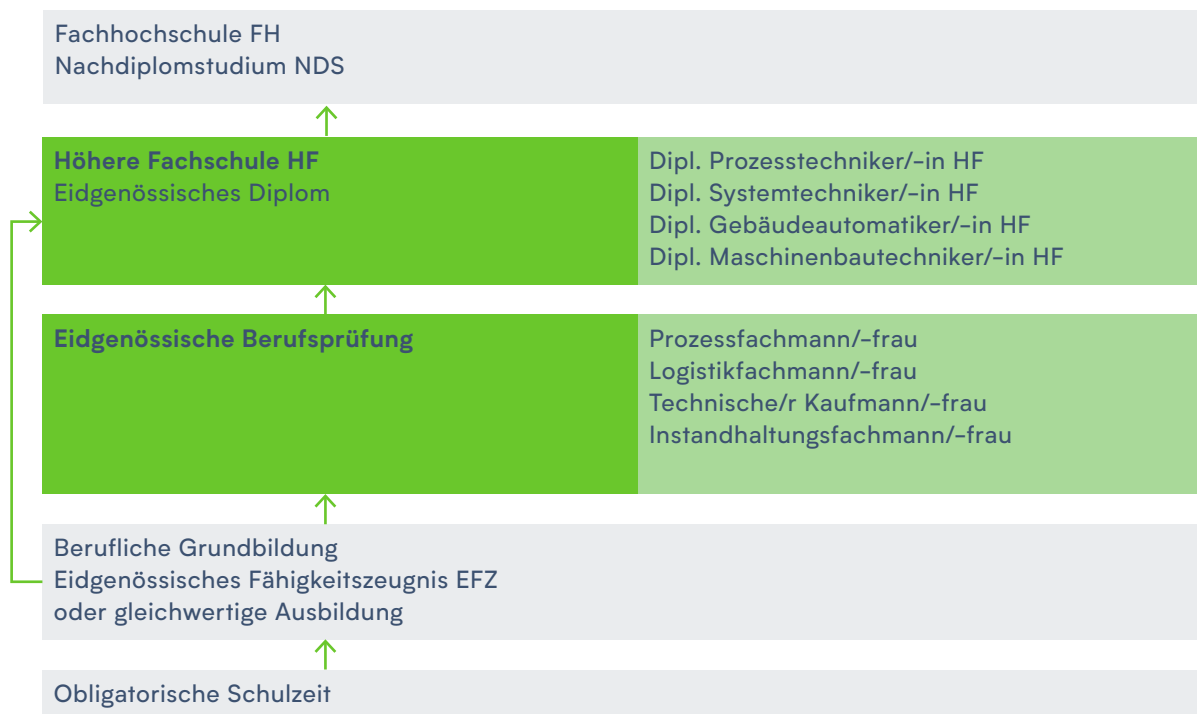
Fachhochschule FH
Nachdiplomstudium NDS

**Höhere Fachschule HF**
Eidgenössisches Diplom

Dipl. Prozesstechniker/-in HF
Dipl. Systemtechniker/-in HF
Dipl. Gebäudeautomatiker/-in HF
Dipl. Maschinenbautechniker/-in HF

**Eidgenössische Berufsprüfung**

Prozessfachmann/-frau
Logistikfachmann/-frau
Technische/r Kaufmann/-frau
Instandhaltungsfachmann/-frau

Berufliche Grundbildung
Eidgenössisches Fähigkeitszeugnis EFZ
oder gleichwertige Ausbildung

Obligatorische Schulzeit